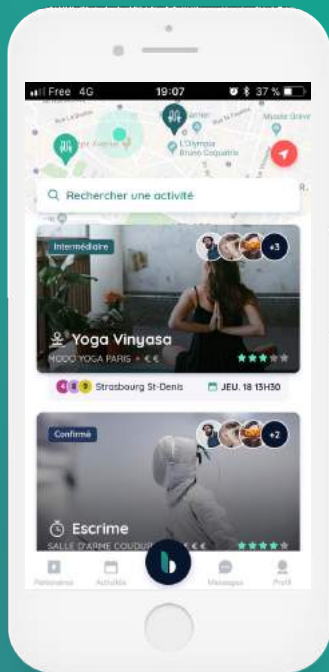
Free 4G 19:07 37 %

L'Olympia Bruno Coquatrix

Musée Grévin

Rue Lafayette

Q Rechercher une activité

Intermédiaire

+3

Yoga Vinyasa

MOOO YOGA PARIS • € €

4 8 9 Strasbourg St-Denis

JEU. 18 13H30

Confirmé

+2

Escrime

SALLE D'ARME COUDUR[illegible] € €

Partenaires

Activités

Messages

Profil